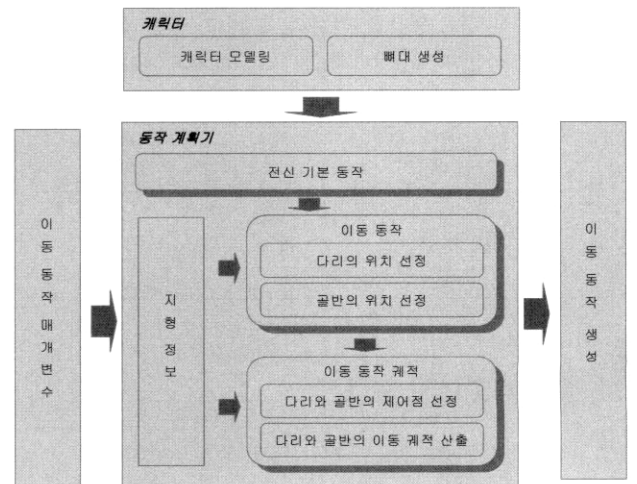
캐릭터

캐릭터 모델링

뼈대 생성

이동 동작 매개변수

동작 계획기

전신 기본 동작

지형 정보

이동 동작

다리의 위치 선정

골반의 위치 선정

이동 동작 궤적

다리와 골반의 제어점 선정

다리와 골반의 이동 궤적 산출

이동 동작 생성